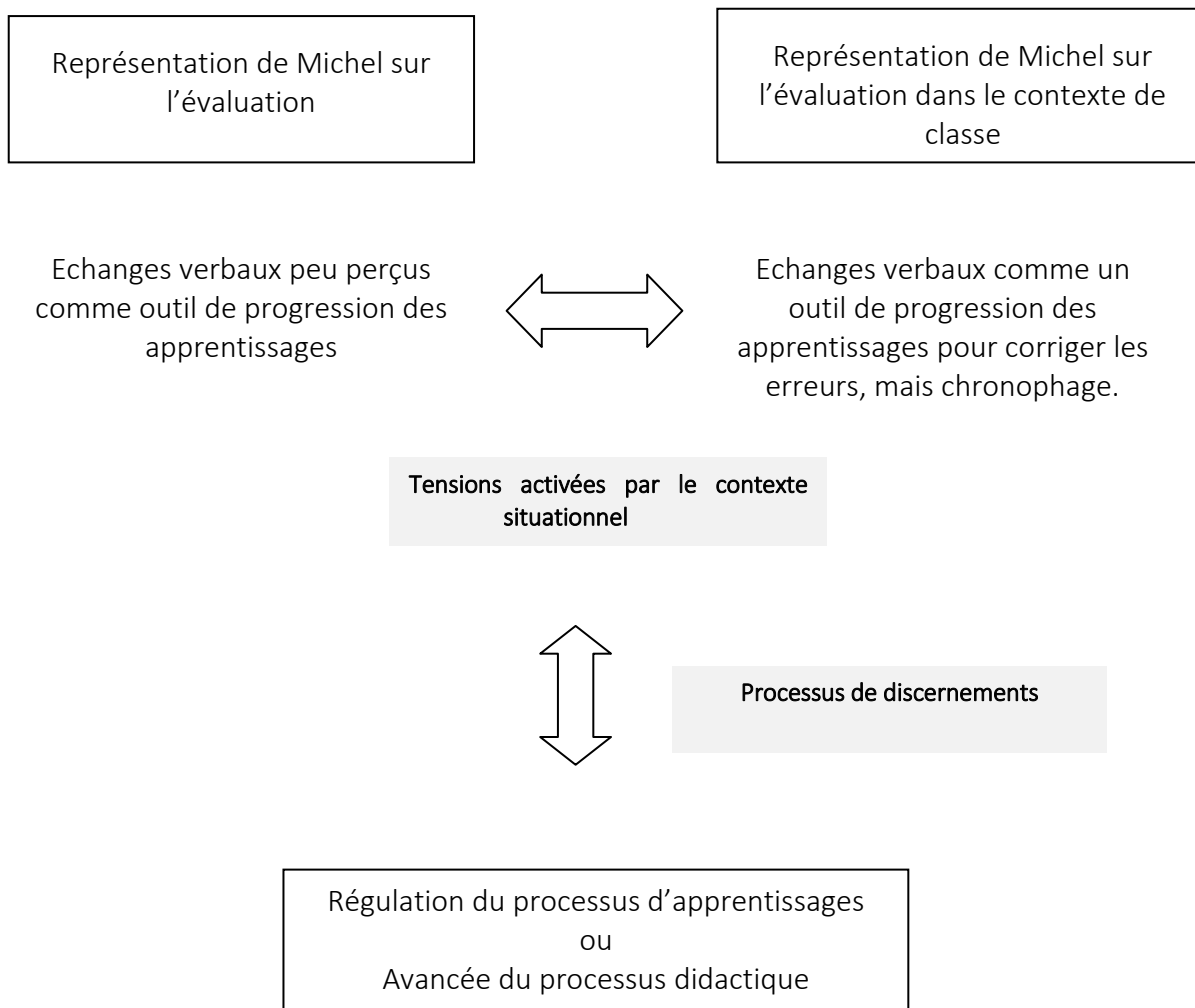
Représentation de Michel sur l'évaluation

Représentation de Michel sur l'évaluation dans le contexte de classe

Echanges verbaux peu perçus comme outil de progression des apprentissages

Echanges verbaux comme un outil de progression des apprentissages pour corriger les erreurs, mais chronophage.

Tensions activées par le contexte situationnel

Processus de discernements

Régulation du processus d'apprentissages
ou
Avancée du processus didactique